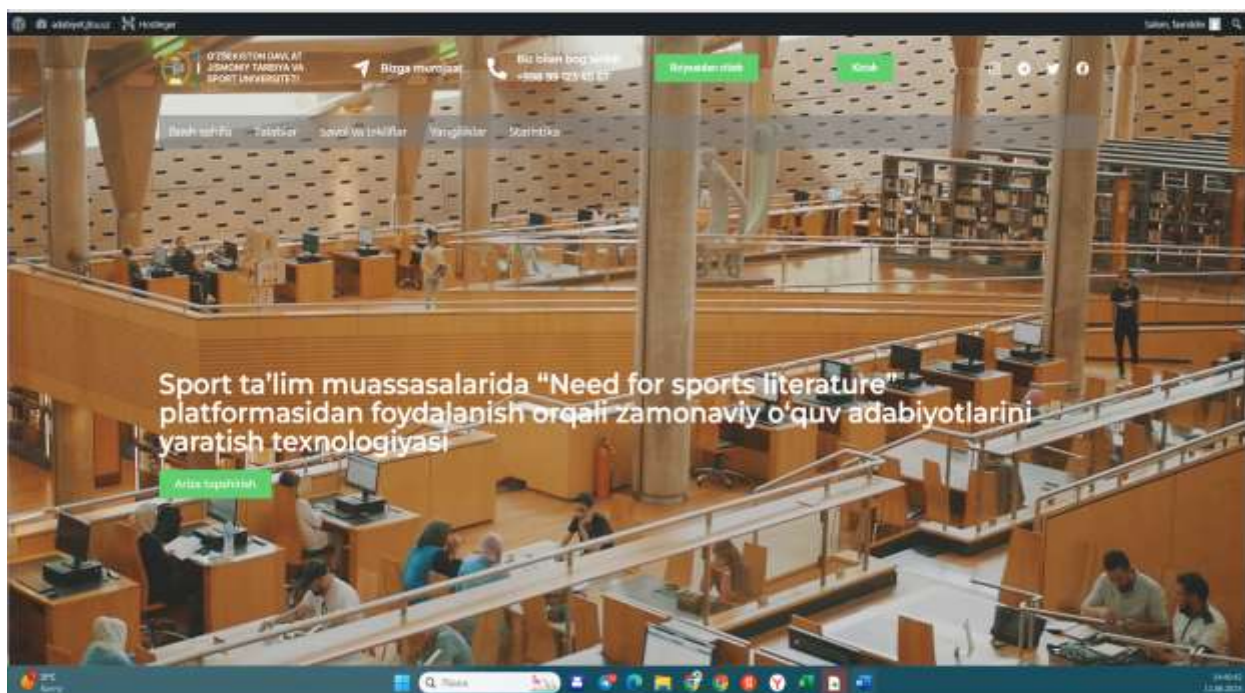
adabiyot.jtsu.uz Hostinger

Salom, Sardor

O'ZBEKISTON DAVLAT JISMONIY TARBIYA VA SPORT UNIVERSITETI

Bizga murojaat

Biz bilan bog'laning +998 99 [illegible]

Ro'yxatdan o'tish

Kirish

Bosh sahifa Talablar Savol va takliflar Yangiliklar Statistika

Sport ta'lim muassasalarida "Need for sports literature" platformasidan foydalanish orqali zamonaviy o'quv adabiyotlarini yaratish texnologiyasi

Ariza topshirish

Q Поиск